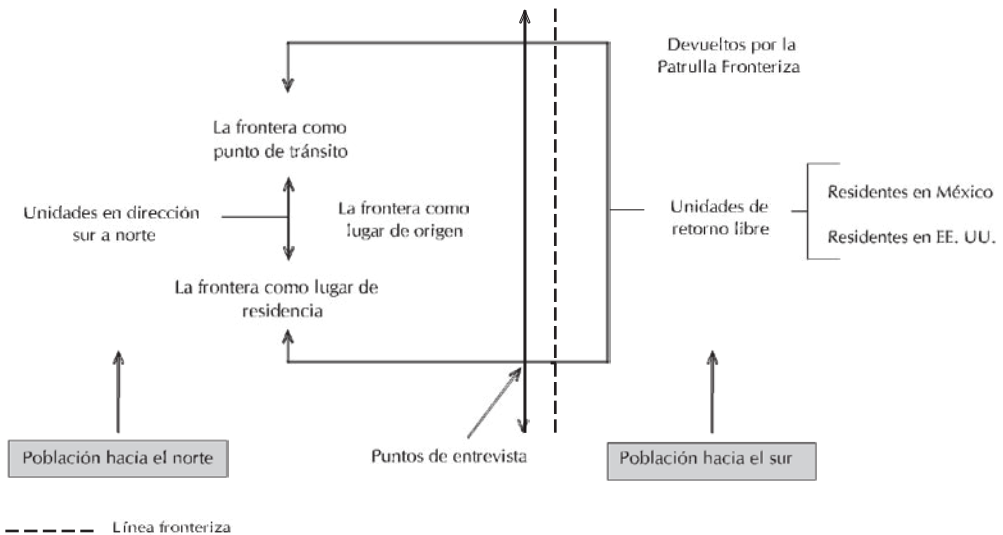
Devueltos por la Patrulla Fronteriza

La frontera como punto de tránsito

Unidades en dirección sur a norte

La frontera como lugar de origen

Unidades de retorno libre

Residentes en México

Residentes en EE. UU.

La frontera como lugar de residencia

Población hacia el norte

Puntos de entrevista

Población hacia el sur

Línea fronteriza